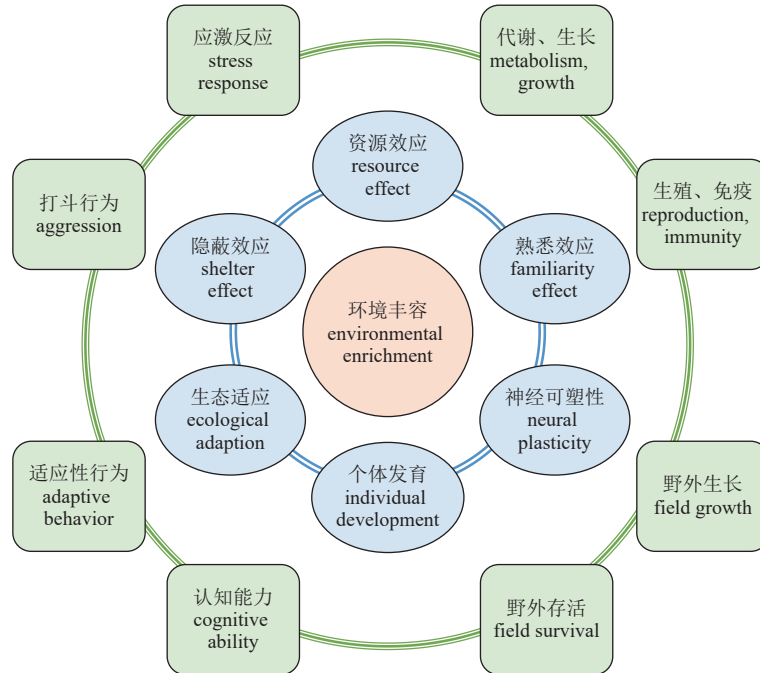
应激反应
stress response

代谢、生长
metabolism, growth

资源效应
resource effect

打斗行为
aggression

隐蔽效应
shelter effect

熟悉效应
familiarity effect

生殖、免疫
reproduction, immunity

环境丰容
environmental enrichment

生态适应
ecological adaption

神经可塑性
neural plasticity

个体发育
individual development

适应性行为
adaptive behavior

野外生长
field growth

认知能力
cognitive ability

野外存活
field survival